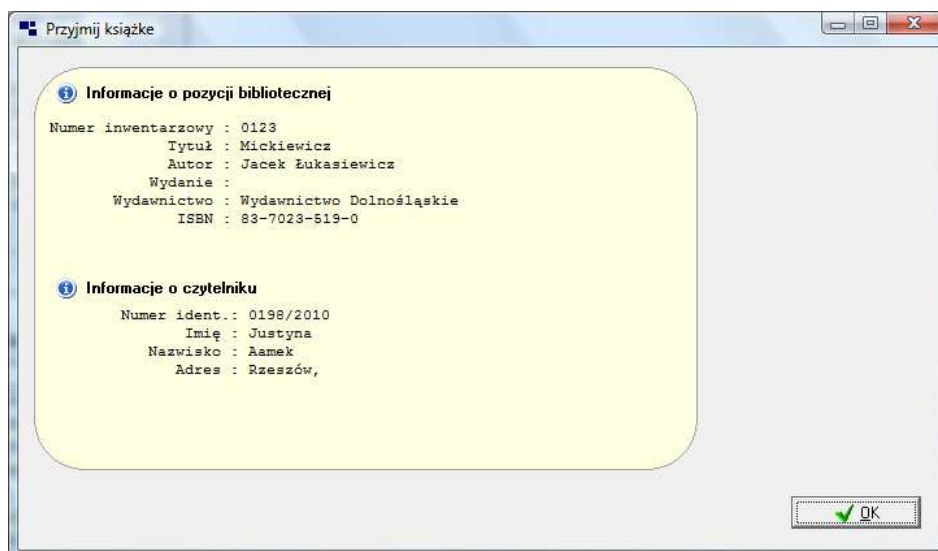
Przyjmij książke

Informacje o pozycji bibliotecznej

Numer inwentarzowy : 0123
Tytuł : Mickiewicz
Autor : Jacek Łukasiewicz
Wydanie :
Wydawnictwo : Wydawnictwo Dolnośląskie
ISBN : 83-7023-519-0

Informacje o czytelniku

Numer ident.: 0198/2010
Imię : Justyna
Nazwisko : Aamek
Adres : Rzeszów,

OK